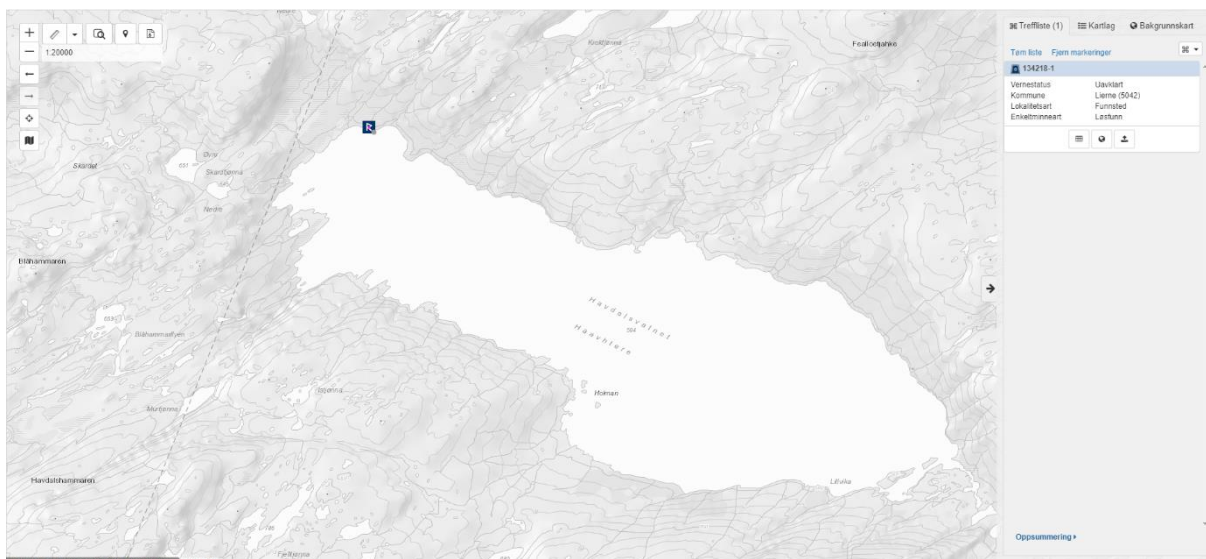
1:20000

Skardet
Øvre
Skardtjønna
Nedre
Blåhammaren
Blåhammarfjellet
Myrtjønna
Havdalshammaren
Fjelltjønna
Havdalsvatnet
Haavhtere
594
Holman
Krokåsen
Fealloetjahke
Lövika

Treffliste (1)
Kartlag
Bakgrunnskart
Tøm liste
Fjern markeringer
134218-1

| Vernestatus | Uavklart |
|---|---|
| Kommune | Lierne (5042) |
| Lokalitetsart | Funnsted |
| Enkeltminneart | Løsfunn |

Oppsummering ▸